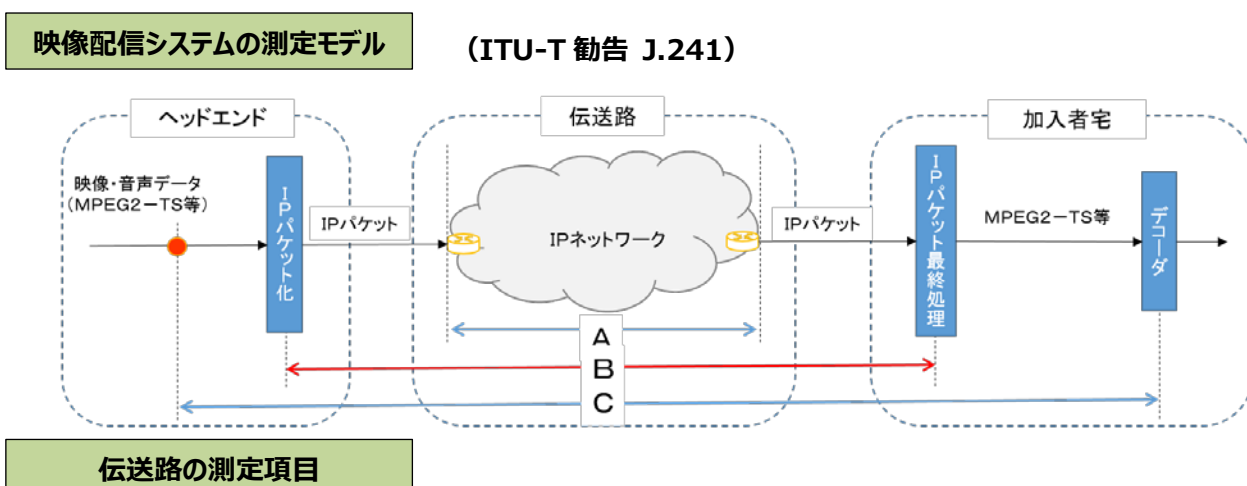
映像配信システムの測定モデル

（ITU-T 勧告 J.241）

ヘッドエンド

伝送路

加入者宅

映像・音声データ
（MPEG2ーTS等）

IPパケット化

IPパケット

IPネットワーク

IPパケット

IPパケット最終処理

MPEG2ーTS等

デコーダ

A

B

C

伝送路の測定項目